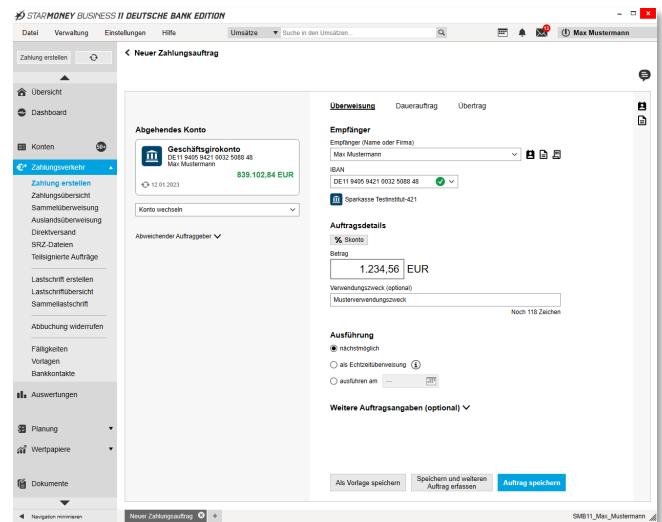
STARMONEY BUSINESS 11 DEUTSCHE BANK EDITION

Datei Verwaltung Einstellungen Hilfe Umsätze Suche in den Umsätzen... Max Mustermann

Zahlung erstellen

Übersicht
Dashboard
Konten 99+
Zahlungsverkehr
Zahlung erstellen
Zahlungsübersicht
Sammelüberweisung
Auslandsüberweisung
Direktversand
SRZ-Dateien
Teilsignierte Aufträge
Lastschrift erstellen
Lastschriftübersicht
Sammellastschrift
Abbuchung widerrufen
Fälligkeiten
Vorlagen
Bankkontakte
Auswertungen
Planung
Wertpapiere
Dokumente
Navigation minimieren

Neuer Zahlungsauftrag

Überweisung Dauerauftrag Übertrag

Abgehendes Konto

Geschäftsgirokonto
DE11 9405 9421 0032 5088 48
Max Mustermann
839.102,84 EUR
12.01.2023

Konto wechseln

Abweichender Auftraggeber

Empfänger
Empfänger (Name oder Firma)
Max Mustermann
IBAN
DE11 9405 9421 0032 5088 48
Sparkasse Testinstitut-421

Auftragsdetails
Skonto
Betrag
1.234,56 EUR
Verwendungszweck (optional)
Musterverwendungszweck
Noch 118 Zeichen

Ausführung
nächstmöglich
als Echtzeitüberweisung
ausführen am ---

Weitere Auftragsangaben (optional)

Als Vorlage speichern
Speichern und weiteren Auftrag erfassen
Auftrag speichern

Neuer Zahlungsauftrag
SMB11_Max_Mustermann